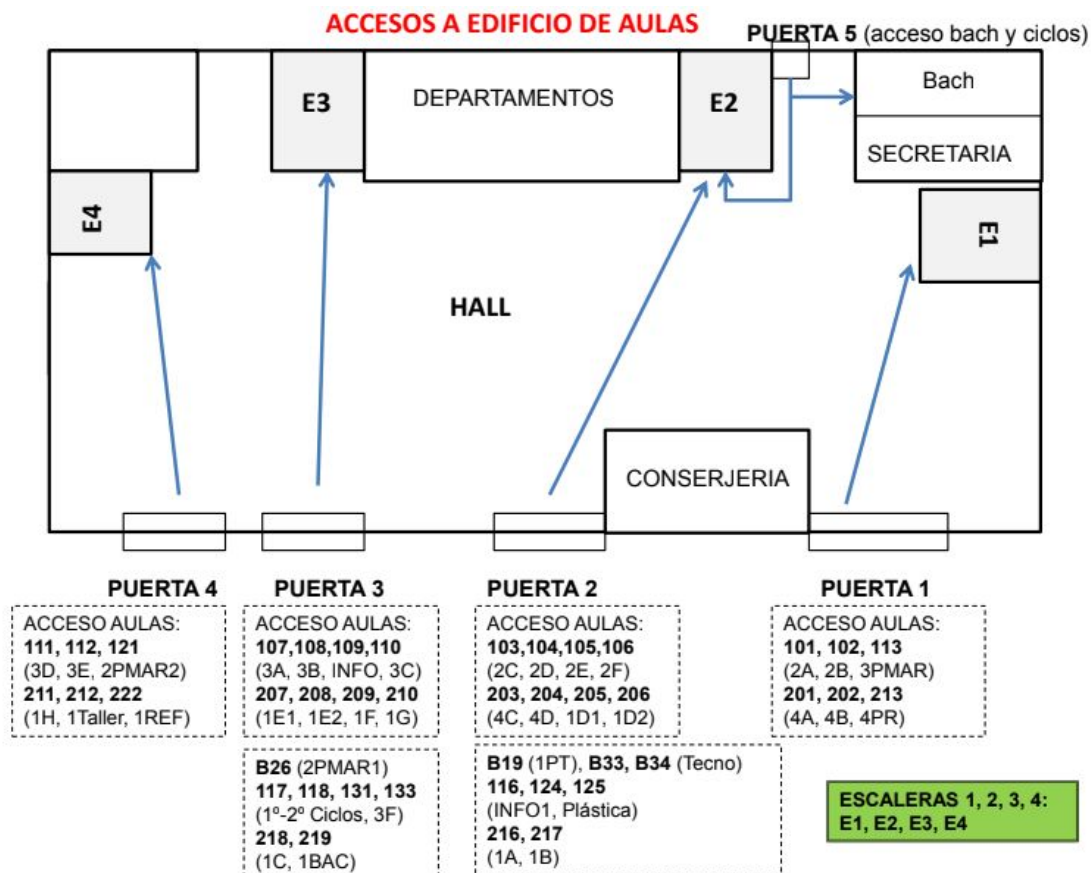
ACCESOS A EDIFICIO DE AULAS

PUERTA 5 (acceso bach y ciclos)

E3

DEPARTAMENTOS

E2

Bach

SECRETARIA

E4

E1

HALL

CONSERJERIA

PUERTA 4

ACCESO AULAS:
**111, 112, 121**
(3D, 3E, 2PMAR2)
**211, 212, 222**
(1H, 1Taller, 1REF)

PUERTA 3

ACCESO AULAS:
**107,108,109,110**
(3A, 3B, INFO, 3C)
**207, 208, 209, 210**
(1E1, 1E2, 1F, 1G)

**B26** (2PMAR1)
**117, 118, 131, 133**
(1º-2º Ciclos, 3F)
**218, 219**
(1C, 1BAC)

PUERTA 2

ACCESO AULAS:
**103,104,105,106**
(2C, 2D, 2E, 2F)
**203, 204, 205, 206**
(4C, 4D, 1D1, 1D2)

**B19** (1PT), **B33, B34** (Tecno)
**116, 124, 125**
(INFO1, Plástica)
**216, 217**
(1A, 1B)

PUERTA 1

ACCESO AULAS:
**101, 102, 113**
(2A, 2B, 3PMAR)
**201, 202, 213**
(4A, 4B, 4PR)

ESCALERAS 1, 2, 3, 4:
E1, E2, E3, E4